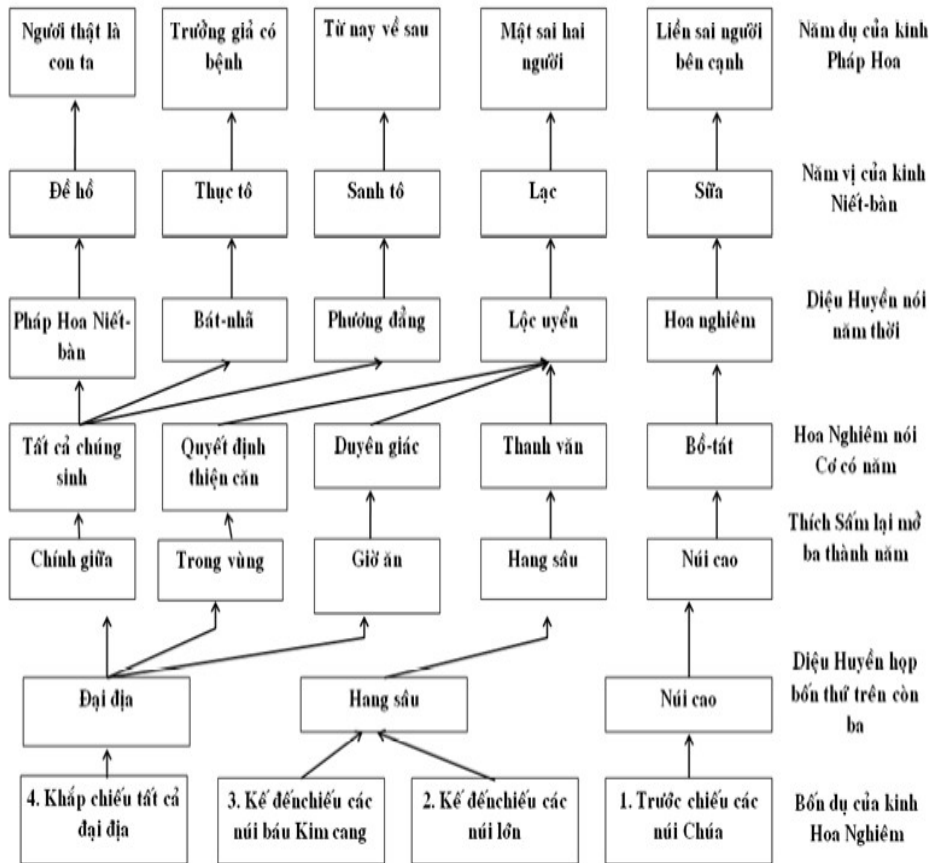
Người thật là con ta

Trưởng giả có bệnh

Từ nay về sau

Mật sai hai người

Liền sai người bên cạnh

Năm dụ của kinh Pháp Hoa

Đề hồ

Thục tô

Sanh tô

Lạc

Sữa

Năm vị của kinh Niết-bàn

Pháp Hoa Niết-bàn

Bát-nhã

Phương đẳng

Lộc uyển

Hoa nghiêm

Diệu Huyền nói năm thời

Tất cả chúng sinh

Quyết định thiện căn

Duyên giác

Thanh văn

Bồ-tát

Hoa Nghiêm nói Cơ có năm

Chính giữa

Trong vùng

Giờ ăn

Hang sâu

Núi cao

Thích Sấm lại mở ba thành năm

Đại địa

Hang sâu

Núi cao

Diệu Huyền hợp bốn thứ trên còn ba

4. Khắp chiếu tất cả đại địa

3. Kế đếnchiếu các núi báu Kim cang

2. Kế đếnchiếu các núi lớn

1. Trước chiếu các núi Chúa

Bốn dụ của kinh Hoa Nghiêm